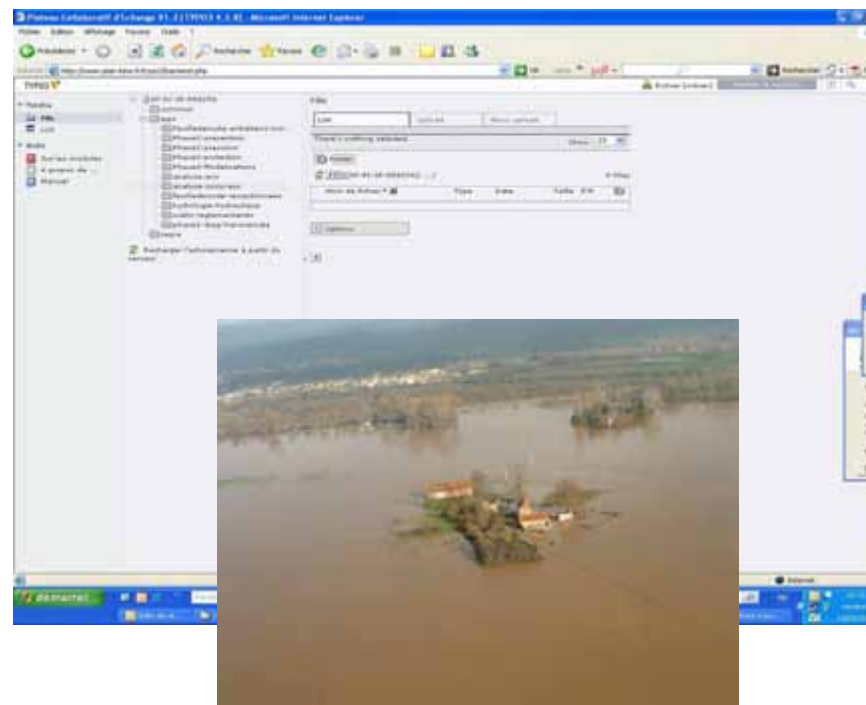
Plateau Collaboratif d'Echange V1.2 [TYPO3 4.2.8] - Microsoft Internet Explorer

Fichier Edition Affichage Favoris Outils ?

Précédente Rechercher Favoris

TYPO3

Filelist

Files

Aide

Manuel

Files

List

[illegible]

Démarrer